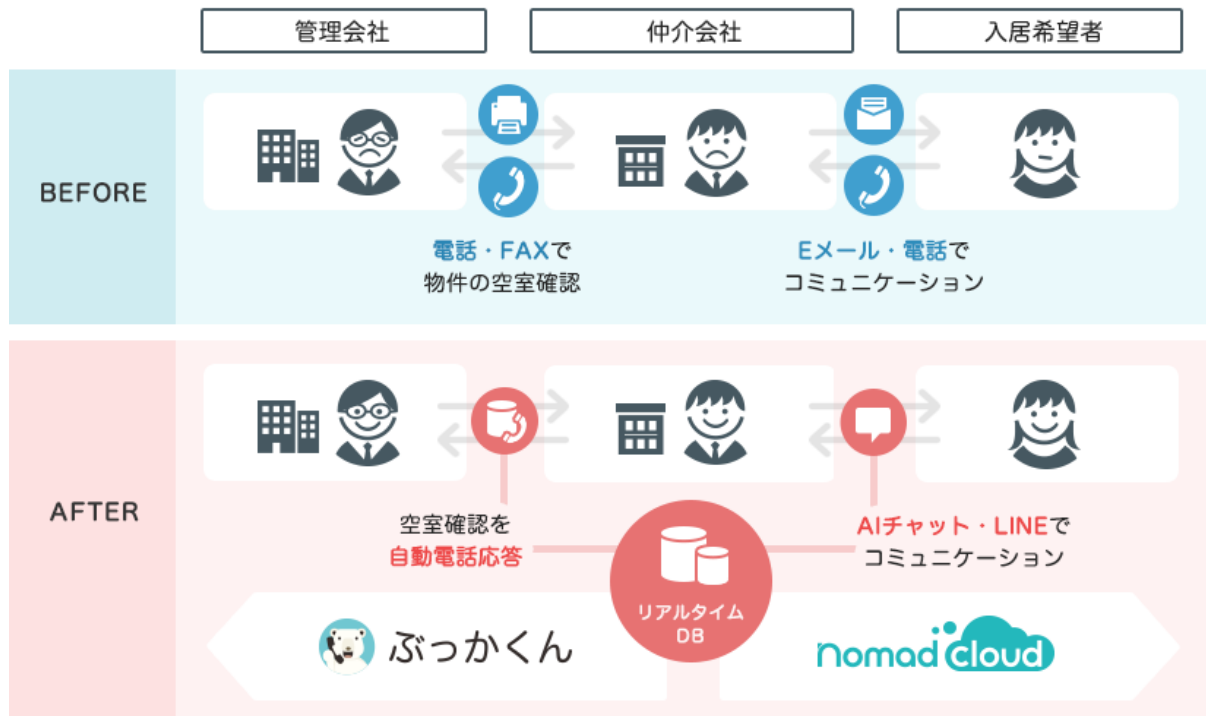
管理会社

仲介会社

入居希望者

BEFORE

電話・FAXで
物件の空室確認

Eメール・電話で
コミュニケーション

AFTER

空室確認を
自動電話応答

AIチャット・LINEで
コミュニケーション

リアルタイム
DB

ぶっかくん

nomad cloud